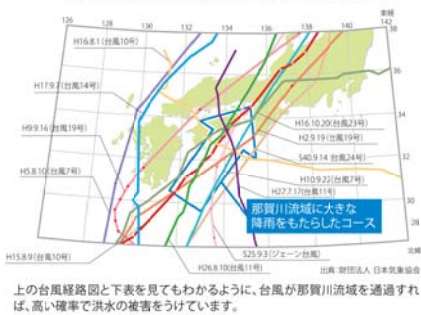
126 128 130 132 134 136 138 140 東経 142

38

36

34

32

30

28

北緯

H16.8.1（台風10号）

H17.9.7（台風14号）

H9.9.16（台風19号）

H5.8.10（台風7号）

H15.8.9（台風10号）

H16.10.20（台風23号）

H2.9.19（台風19号）

S40.9.14（台風24号）

H10.9.22（台風7号）

H27.7.17（台風11号）

那賀川流域に大きな降雨をもたらしたコース

S25.9.3（ジェーン台風）

H26.8.10（台風11号）

出典：財団法人 日本気象協会

上の台風経路図と下表を見てもわかるように、台風が那賀川流域を通過すれば、高い確率で洪水の被害をうけています。